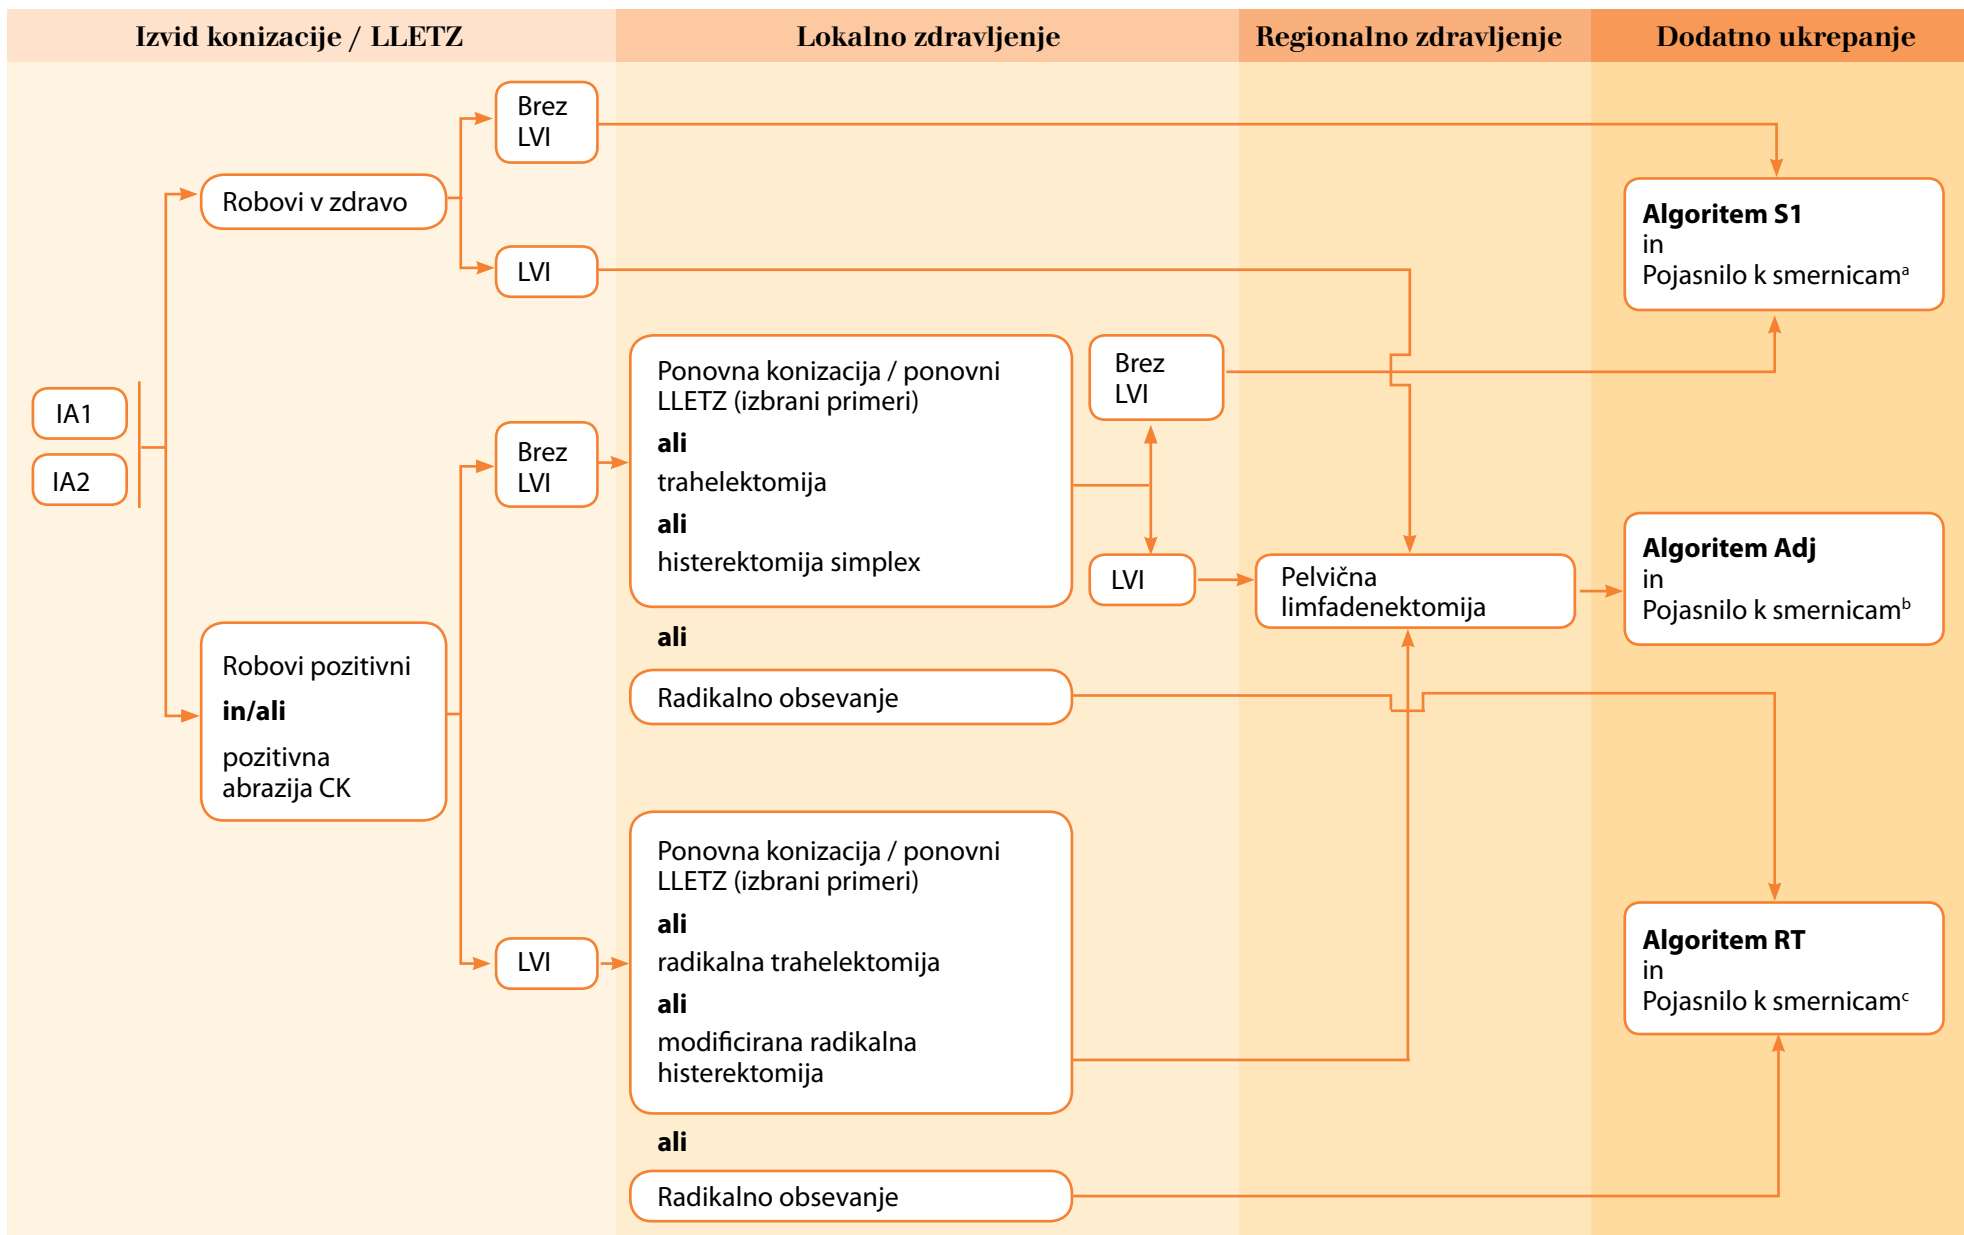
Izvid konizacije / LLETZ

Lokalno zdravljenje

Regionalno zdravljenje

Dodatno ukrepanje

IA1

IA2

Robovi v zdravo

Brez LVI

LVI

Algoritem S1
in
Pojasnilo k smernicam$^{a}$

Robovi pozitivni
in/ali
pozitivna abrazija CK

Brez LVI

Ponovna konizacija / ponovni LLETZ (izbrani primeri)
ali
trahelektomija
ali
histerektomija simplex

Brez LVI

LVI

Pelvična limfadenektomija

Algoritem Adj
in
Pojasnilo k smernicam$^{b}$

ali

Radikalno obsevanje

LVI

Ponovna konizacija / ponovni LLETZ (izbrani primeri)
ali
radikalna trahelektomija
ali
modificirana radikalna histerektomija

Algoritem RT
in
Pojasnilo k smernicam$^{c}$

ali

Radikalno obsevanje